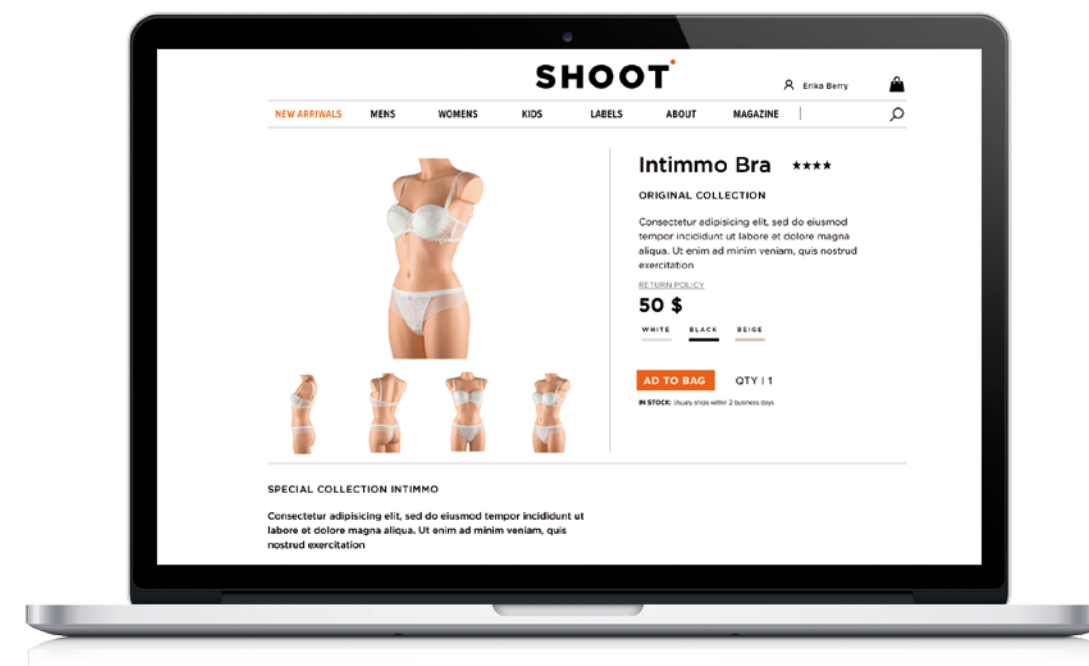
SHOOT

Erika Berry

NEW ARRIVALS MENS WOMENS KIDS LABELS ABOUT MAGAZINE

Intimmo Bra ★★★★

ORIGINAL COLLECTION

Consectetur adipisicing elit, sed do eiusmod tempor incididunt ut labore et dolore magna aliqua. Ut enim ad minim veniam, quis nostrud exercitation

RETURN POLICY

50 $

WHITE BLACK BEIGE

ADD TO BAG

QTY | 1

IN STOCK: Usually ships within 2 business days

SPECIAL COLLECTION INTIMMO

Consectetur adipisicing elit, sed do eiusmod tempor incididunt ut labore et dolore magna aliqua. Ut enim ad minim veniam, quis nostrud exercitation